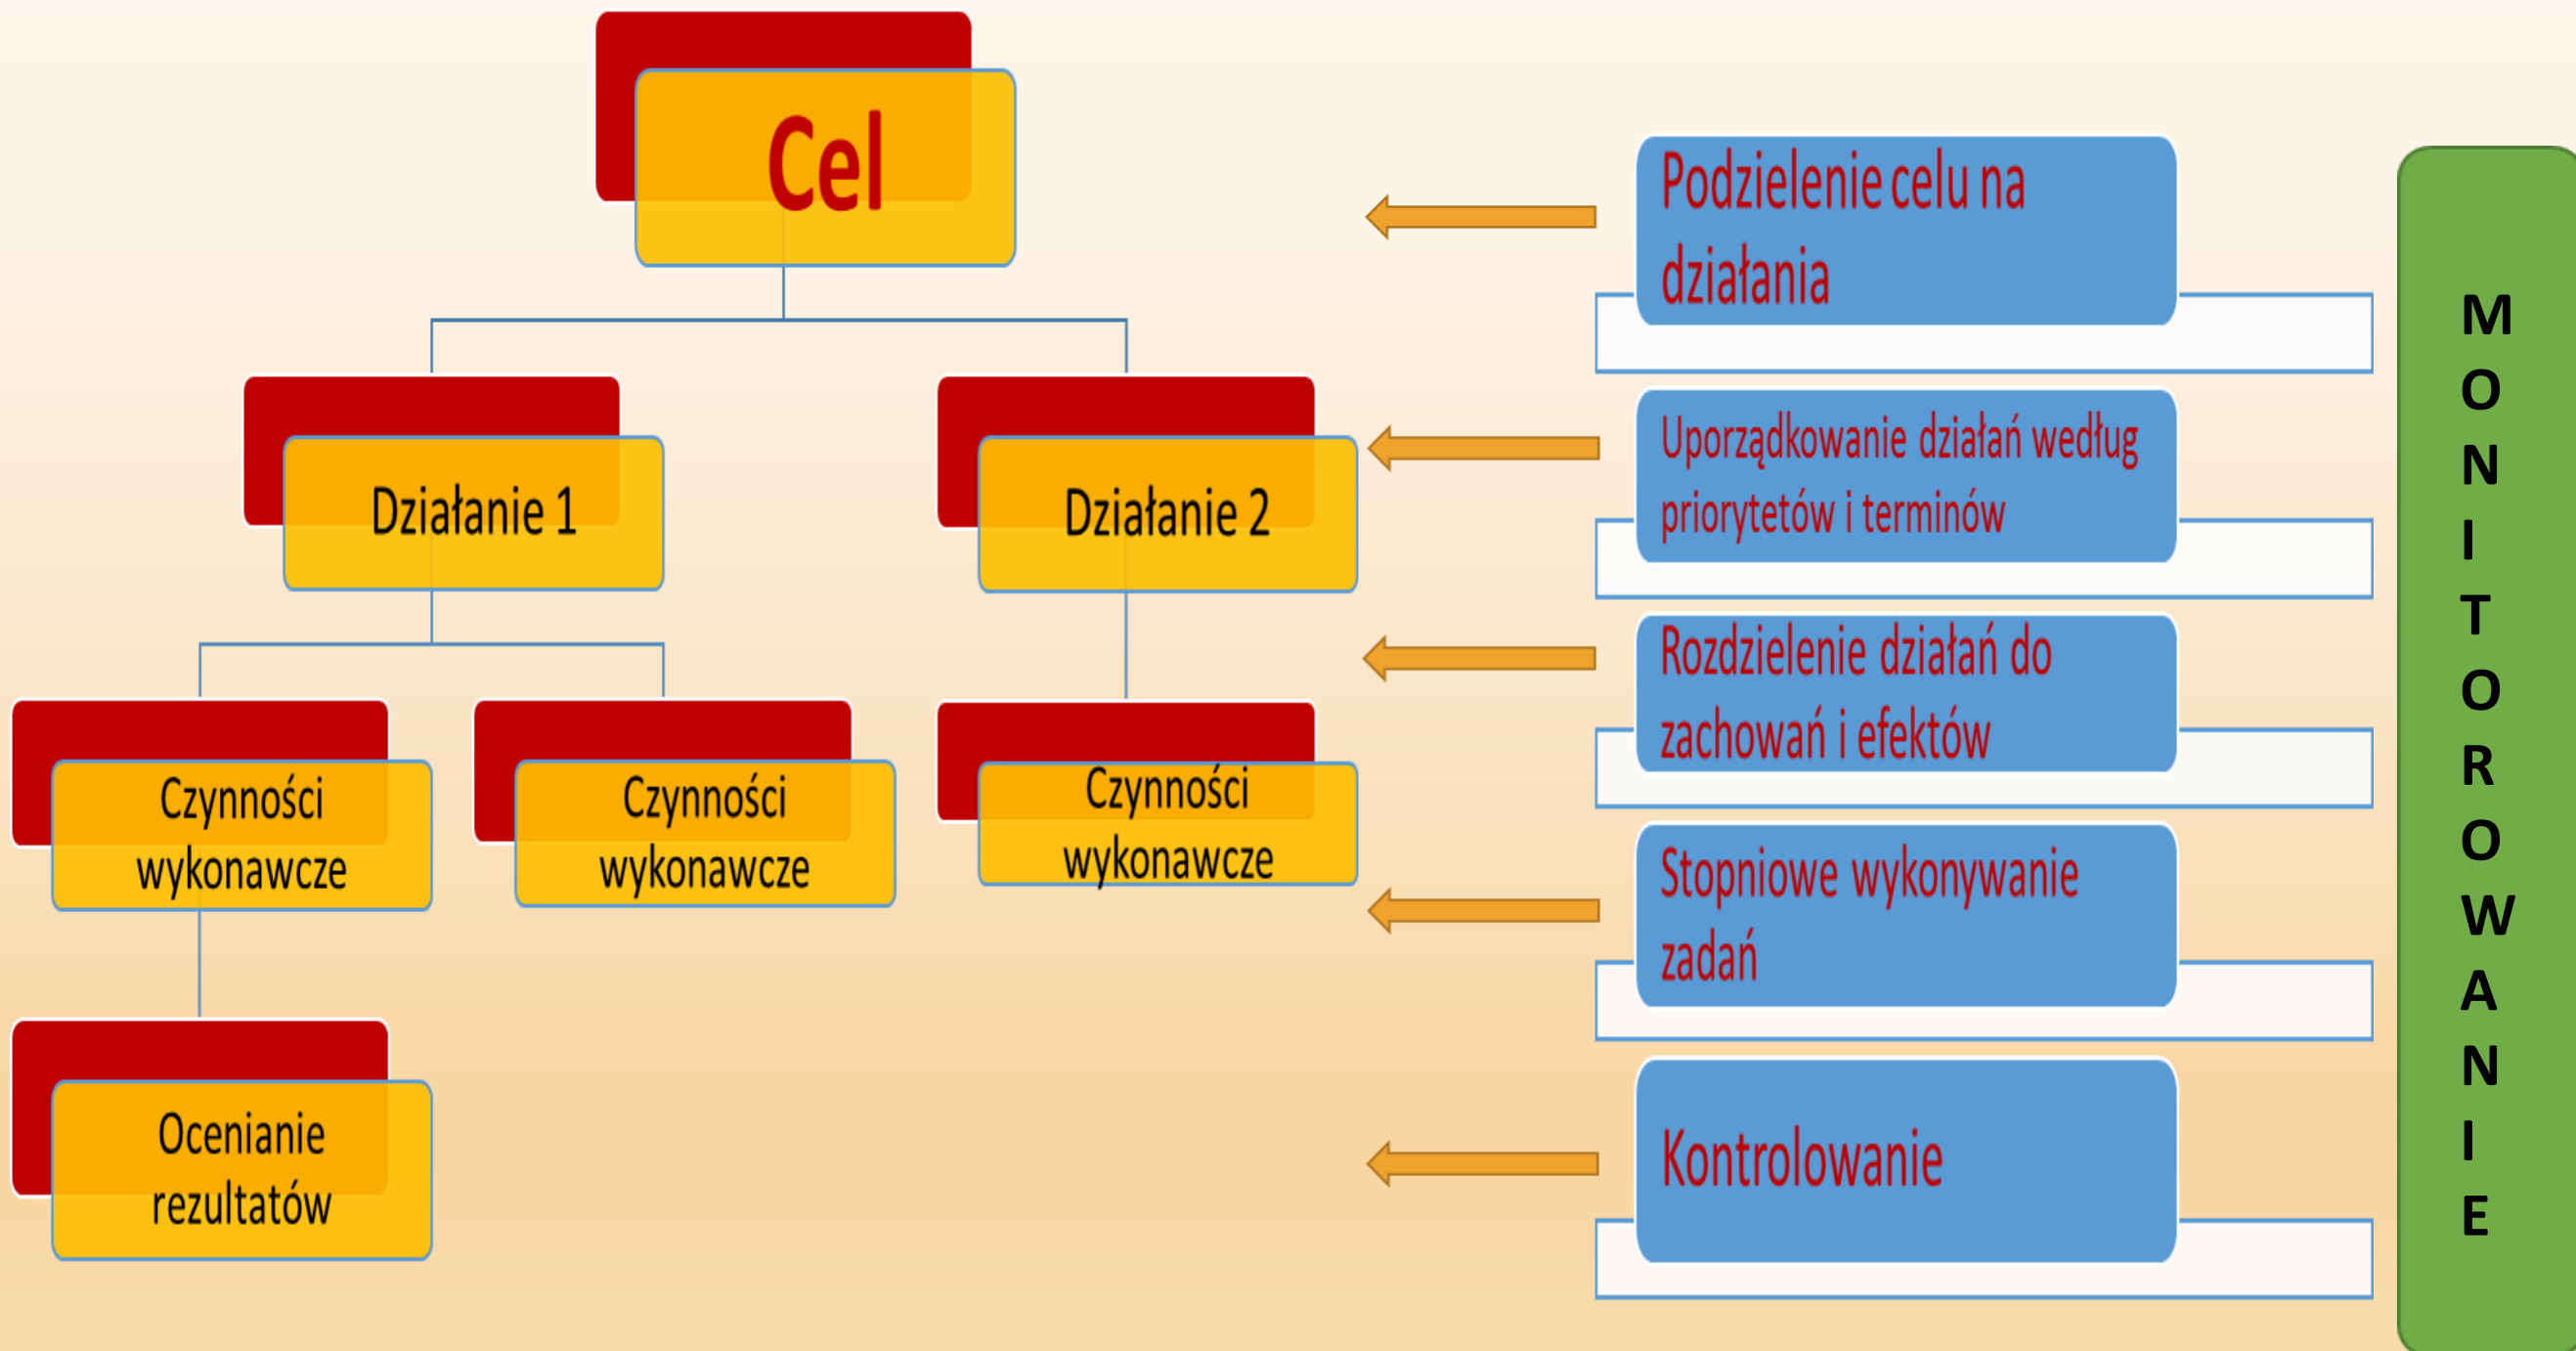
Cel

Działanie 1

Działanie 2

Czynności wykonawcze

Czynności wykonawcze

Czynności wykonawcze

Ocenianie rezultatów

Podzielenie celu na działania

Uporządkowanie działań według priorytetów i terminów

Rozdzielenie działań do zachowań i efektów

Stopniowe wykonywanie zadań

Kontrolowanie

MONITOROWANIE